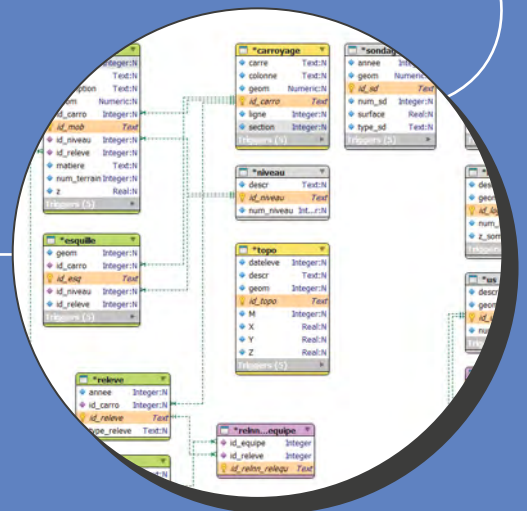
nteger:N
Text:N
ption Text:N
geom Numeric:N
id_carro Integer:N
id_mob Text
id_niveau Integer:N
id_releve Integer:N
matiere Text:N
num_terrain Integer:N
z Real:N
Triggers (5)

*esquille
geom Integer:N
id_carro Integer:N
id_esq Text
id_niveau Integer:N
id_releve Integer:N
Triggers (5)

*releve
annee Integer:N
id_carro Integer:N
id_releve Text
type_releve Text:N

*carroyage
carre Text:N
colonne Text:N
geom Numeric:N
id_carro Text
ligne Integer:N
section Integer:N
Triggers (5)

*niveau
descr Text:N
id_niveau Text
num_niveau Int...r:N

*topo
dateleve Integer:N
descr Text:N
geom Integer:N
id_topo Text
M Integer:N
X Real:N
Y Real:N
Z Real:N
Triggers (5)

*relnn...equipe
id_equipe Integer
id_releve Integer
id_relnn_relequ Text

*sondag
annee Int
geom Numeric
id_sd Text
num_sd Integer:N
surface Real:N
type_sd Text:N
Triggers (5)

*
descr
geor
id_
num
z_som

*us
descr
geor
id_
nu